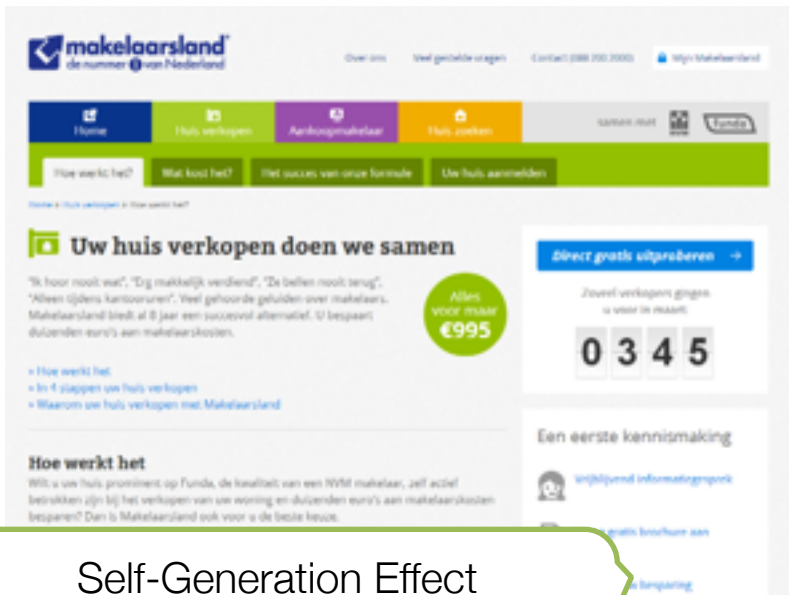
makelaarsland
de nummer 1 van Nederland

Over ons | Veel gestelde vragen | Contact (088 200 2000) | Mijn Makelaarsland

Home | Huis verkopen | Aankoopmakelaar | Huis zoeken | samen met | funda

Hoe werkt het? | Wat kost het? | Het succes van onze formule | Uw huis aanmelden

Home » Huis verkopen » Hoe werkt het?

Uw huis verkopen doen we samen

"Ik hoor nooit wat", "Erg makkelijk verdiend", "Ze bellen nooit terug", "Alleen tijdens kantooruren". Veel gehoorde geluiden over makelaars. Makelaarsland biedt al 8 jaar een succesvol alternatief. U bespaart duizenden euro's aan makelaarskosten.

Alles voor maar €995

» Hoe werkt het
» In 4 stappen uw huis verkopen
» Waarom uw huis verkopen met Makelaarsland

Hoe werkt het
Wilt u uw huis prominent op Funda, de kwaliteit van een NVM makelaar, zelf actief betrokken zijn bij het verkopen van uw woning en duizenden euro's aan makelaarskosten besparen? Dan is Makelaarsland ook voor u de beste keuze.

Direct gratis uitproberen →

Zoveel verkopen gingen u voor in maart.

0 3 4 5

Een eerste kennismaking

Vrijblijvend informatiegesprek

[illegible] gratis brochure aan

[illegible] besparing

Self-Generation Effect